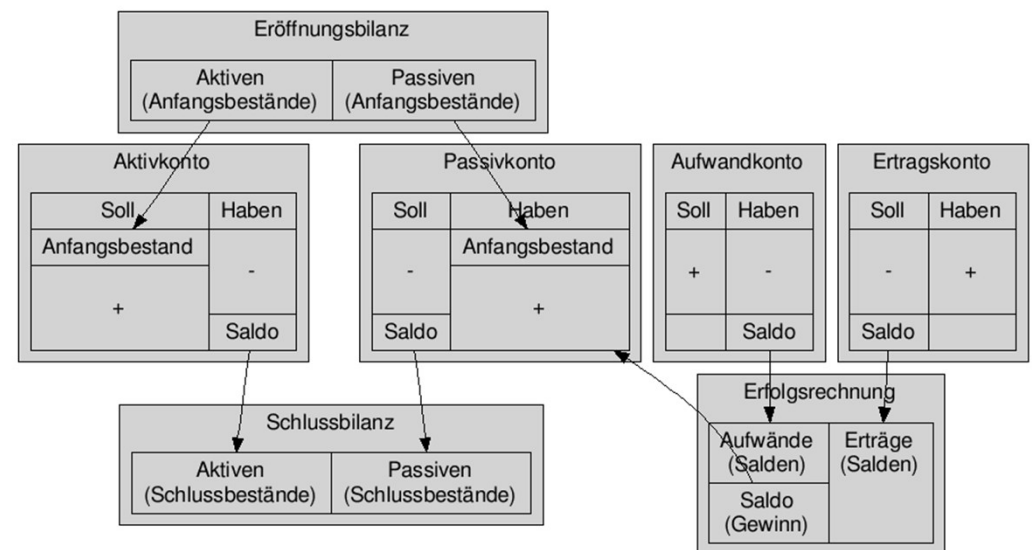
Eröffnungsbilanz

| Aktiven (Anfangsbestände) | Passiven (Anfangsbestände) |
|---|---|

Aktivkonto

| Soll | Haben |
|---|---|
| Anfangsbestand | - |
| + | Saldo |

Passivkonto

| Soll | Haben |
|---|---|
| - | Anfangsbestand |
| Saldo | + |

Aufwandkonto

| Soll | Haben |
|---|---|
| + | - |
| | Saldo |

Ertragskonto

| Soll | Haben |
|---|---|
| - | + |
| Saldo | |

Schlussbilanz

| Aktiven (Schlussbestände) | Passiven (Schlussbestände) |
|---|---|

Erfolgsrechnung

| Aufwände (Salden) | Erträge (Salden) |
|---|---|
| Saldo (Gewinn) | |